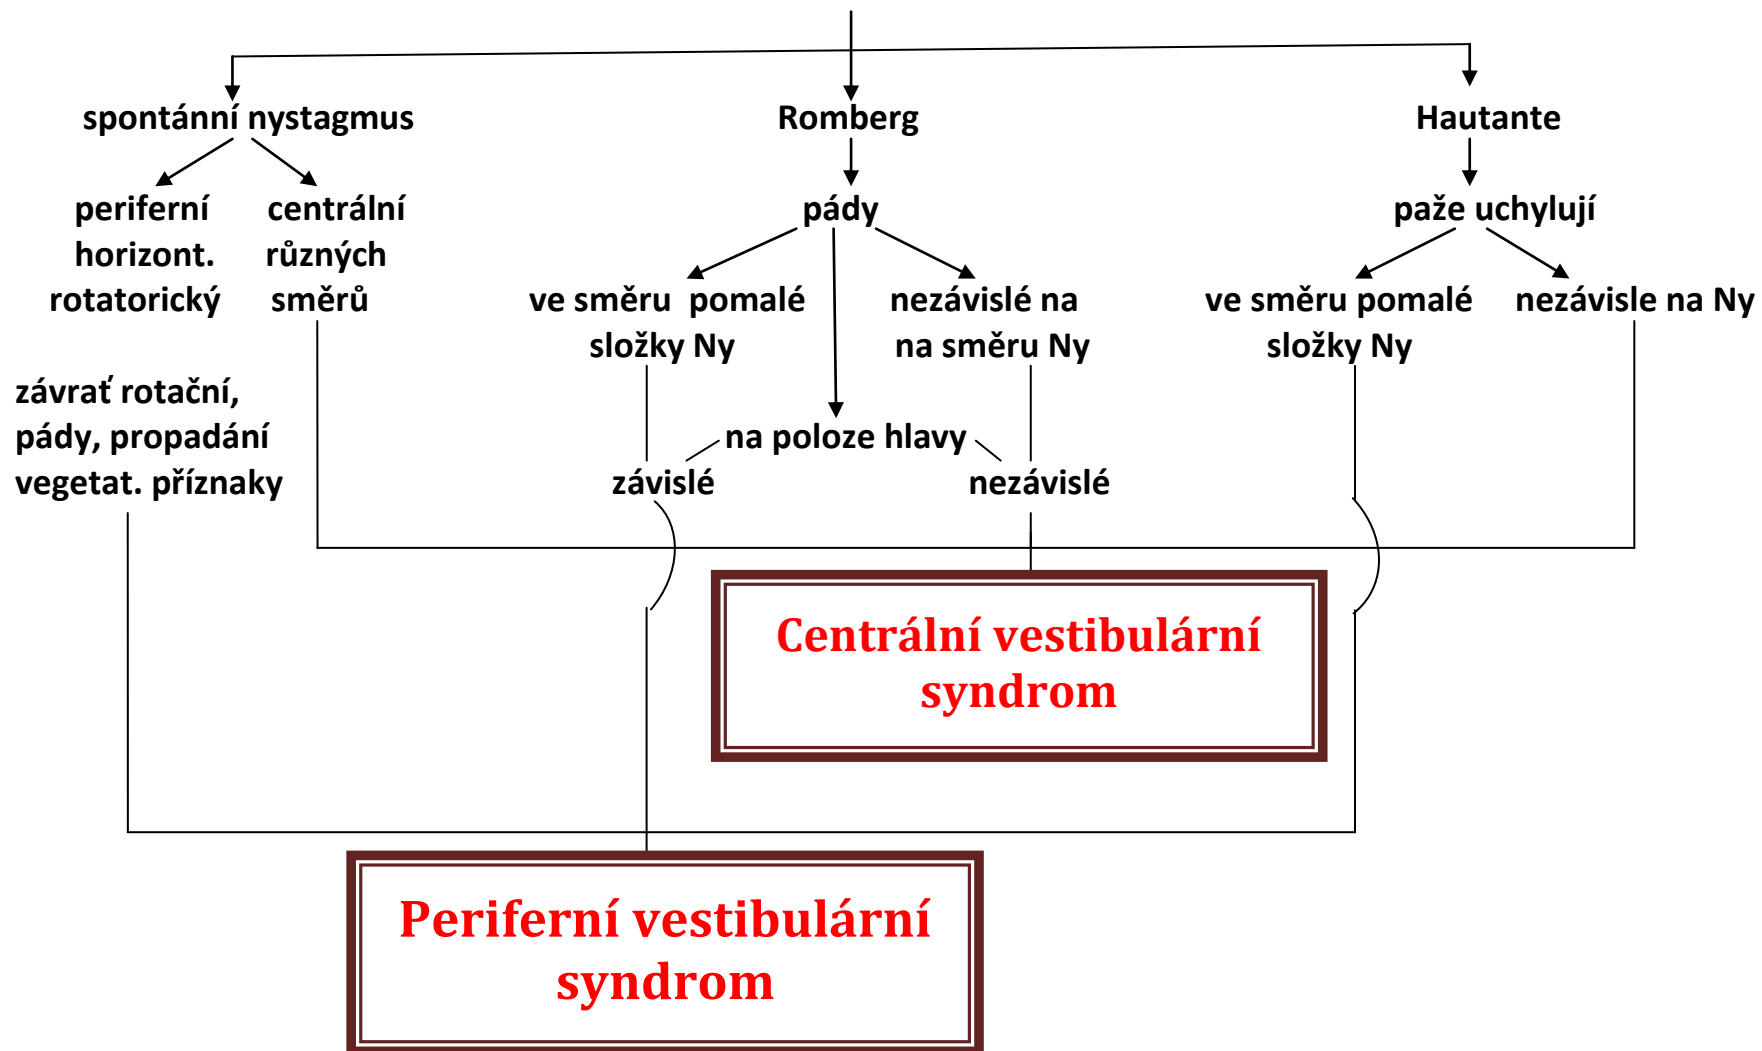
spontánní nystagmus

periferní horizont. rotatorický

centrální různých směrů

závrať rotační, pády, propadání vegetat. příznaky

Romberg

pády

ve směru pomalé složky Ny

nezávislé na na směru Ny

na poloze hlavy

závislé

nezávislé

Hautante

paže uchylují

ve směru pomalé složky Ny

nezávisle na Ny

Centrální vestibulární syndrom

Periferní vestibulární syndrom